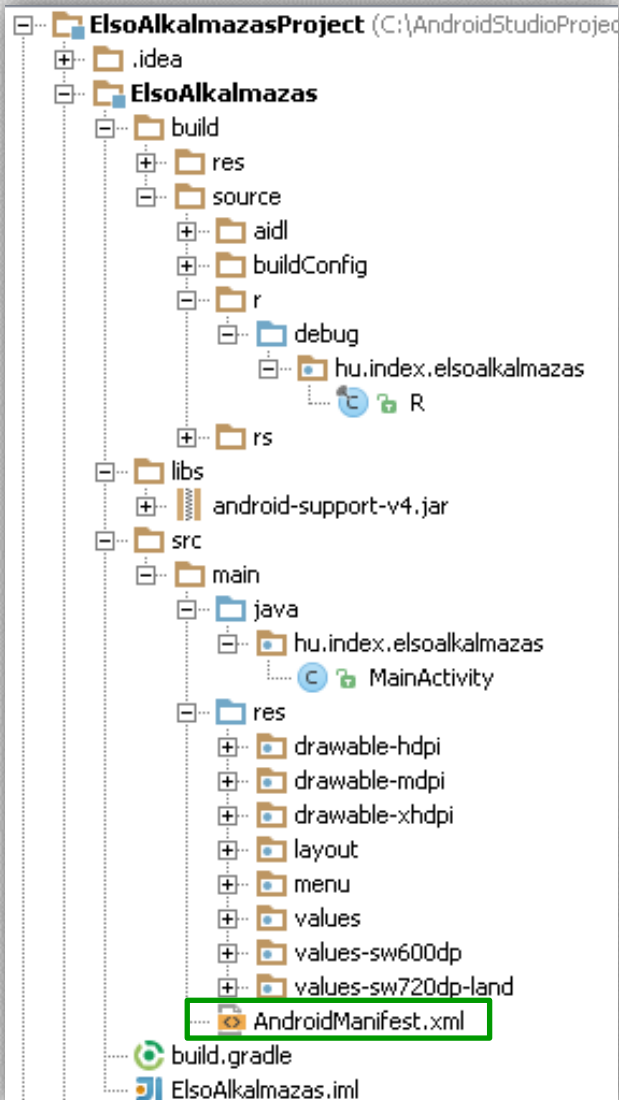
ElsoAlkalmazasProject (C:\AndroidStudioProjec
.idea
ElsoAlkalmazas
build
res
source
aidl
buildConfig
r
debug
hu.index.elsoalkalmazas
R
rs
libs
android-support-v4.jar
src
main
java
hu.index.elsoalkalmazas
MainActivity
res
drawable-hdpi
drawable-mdpi
drawable-xhdpi
layout
menu
values
values-sw600dp
values-sw720dp-land
AndroidManifest.xml
build.gradle
ElsoAlkalmazas.iml